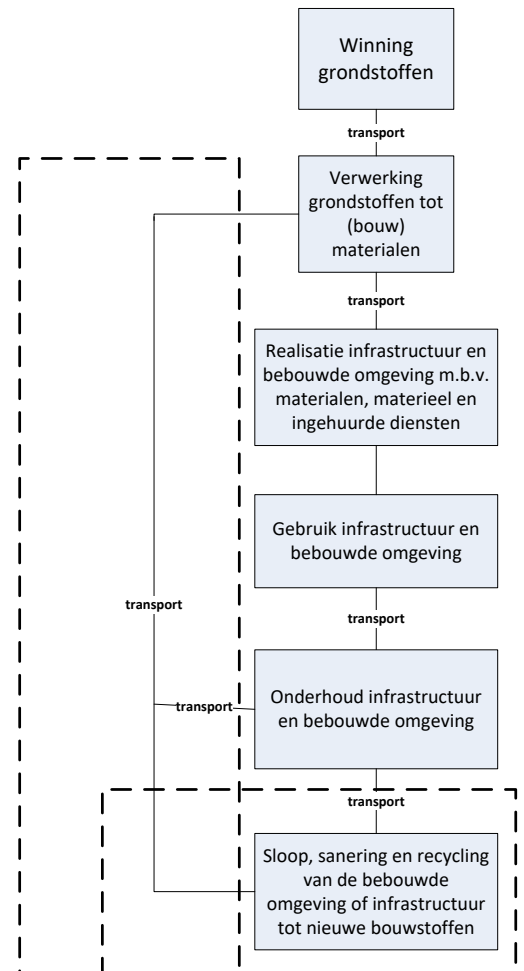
Winning grondstoffen

transport

Verwerking grondstoffen tot (bouw) materialen

transport

Realisatie infrastructuur en bebouwde omgeving m.b.v. materialen, materieel en ingehuurde diensten

Gebruik infrastructuur en bebouwde omgeving

transport

transport

transport

Onderhoud infrastructuur en bebouwde omgeving

transport

Sloop, sanering en recycling van de bebouwde omgeving of infrastructuur tot nieuwe bouwstoffen